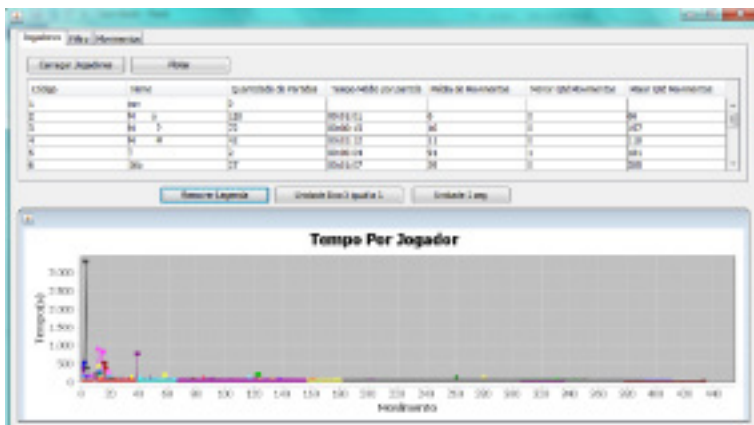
Jogadores | Filtro | Movimentos

Carregar Jogadores | Filtrar

| Código | Nome | Quantidade de Partidas | Tempo Médio por partida | Média de Movimentos | Menor Qtd Movimentos | Maior Qtd Movimentos |
|---|---|---|---|---|---|---|
| 1 | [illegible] | 0 | | | | |
| 2 | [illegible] | 120 | 00:01:51 | 6 | 1 | 84 |
| 3 | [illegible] | 21 | 00:00:15 | 40 | 1 | 167 |
| 4 | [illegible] | 71 | 00:01:17 | 11 | 1 | 116 |
| 5 | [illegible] | 2 | 00:00:19 | 54 | 1 | 101 |
| 6 | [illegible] | 27 | 00:01:07 | 38 | 1 | 300 |

Remover Legenda | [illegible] | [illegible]

Tempo Por Jogador

Tempo(s)

3.500
3.000
2.500
2.000
1.500
1.000
500
0

0 10 20 40 60 80 100 120 140 150 180 200 220 240 260 280 300 320 340 360 380 400 420 440

Movimento